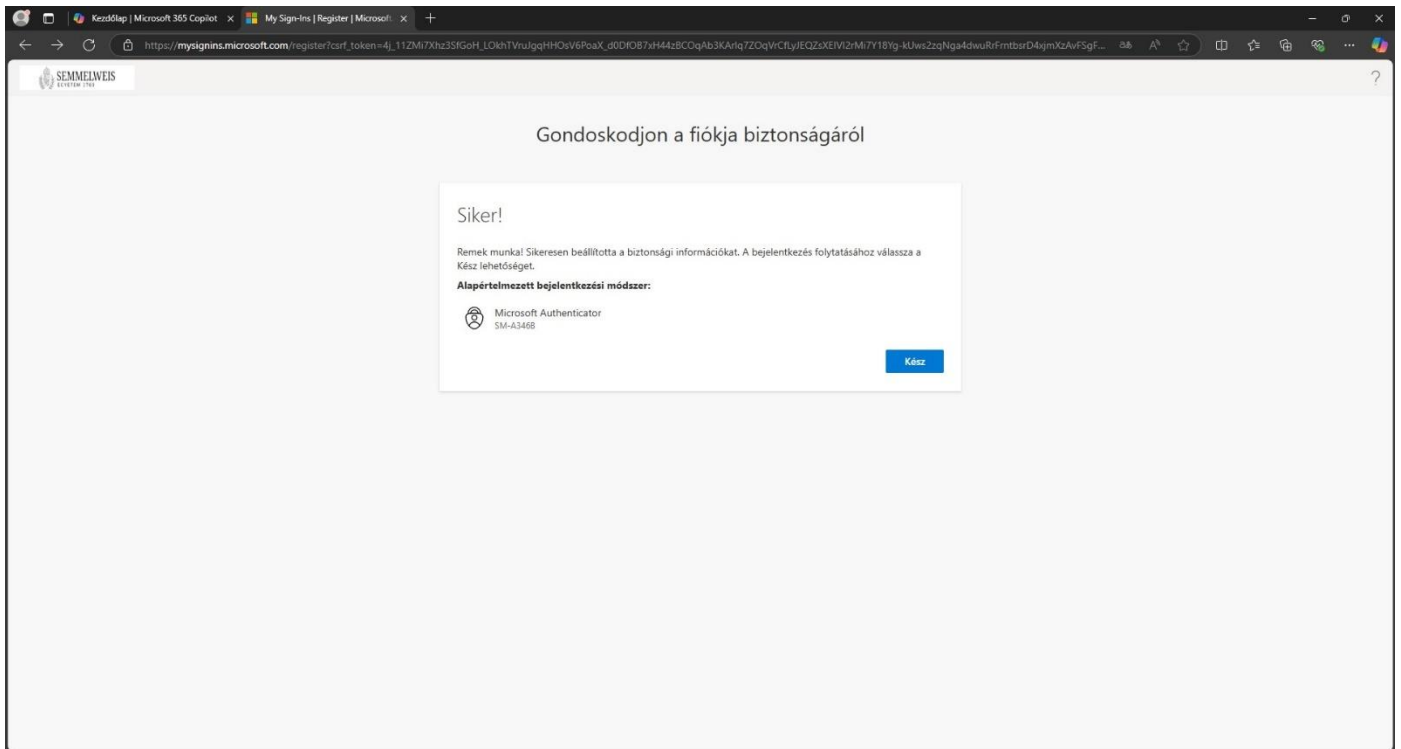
Kezdőlap | Microsoft 365 Copilot ×
My Sign-Ins | Register | Microsoft ×
+

https://mysignins.microsoft.com/register?csrf_token=4j_11ZMi7Xhz3SfGoH_LOkhTVruJgqHHOsV6PoaX_d0DfOB7xH44zBCOqAb3KArlq7ZOqVrCfLyJEQZsXEIVi2rMi7Y18Yg-kUws2zqNga4dwuRrFrntbsrD4xjmXzAvFSgF...

SEMMELWEIS EGYETEM 1769

?

Gondoskodjon a fiókja biztonságáról

Siker!

Remek munka! Sikeresen beállította a biztonsági információkat. A bejelentkezés folytatásához válassza a Kész lehetőséget.

Alapértelmezett bejelentkezési módszer:

Microsoft Authenticator
SM-A346B

Kész